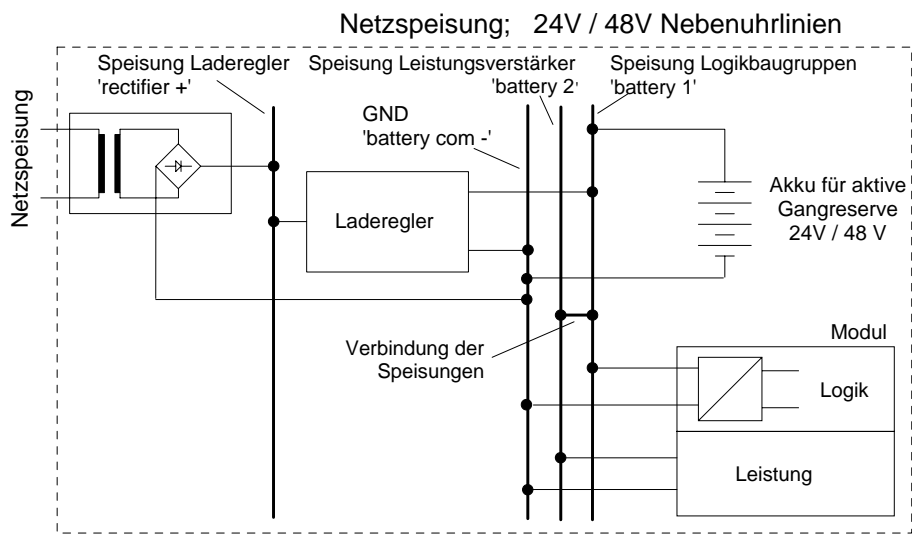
Netzspeisung; 24V / 48V Nebenuhrlinien

Speisung Laderegler 'rectifier +'

Speisung Leistungsverstärker 'battery 2'

Speisung Logikbaugruppen 'battery 1'

GND 'battery com -'

Netzspeisung

Laderegler

Akku für aktive Gangreserve 24V / 48 V

Modul

Verbindung der Speisungen

Logik

Leistung